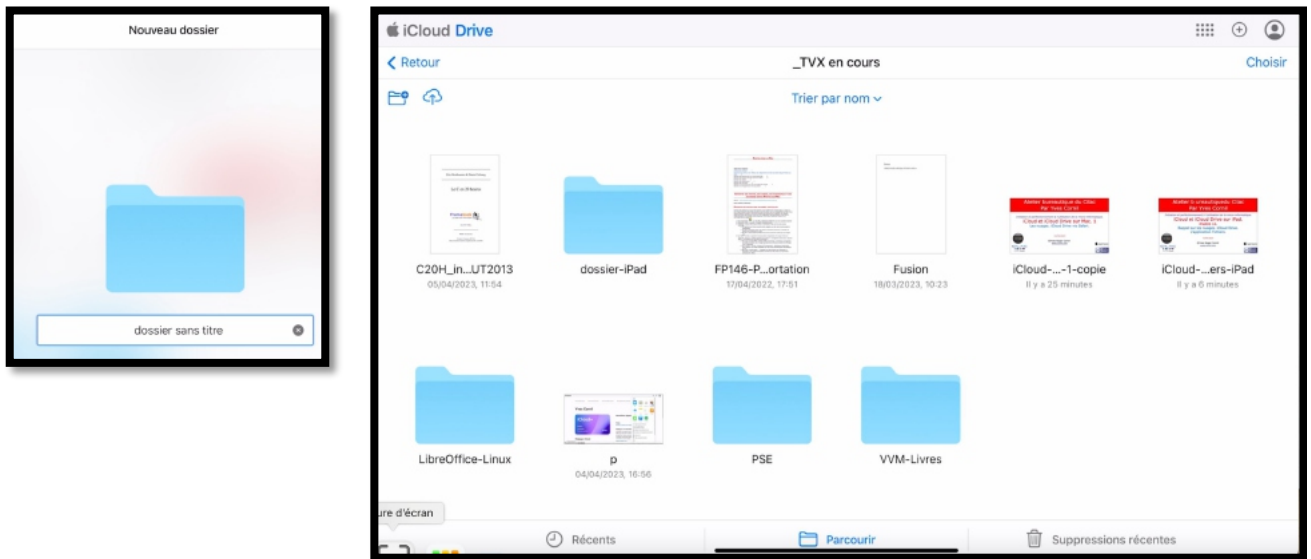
Nouveau dossier

dossier sans titre

iCloud Drive

Retour

_TVX en cours

Choisir

Trier par nom

C20H_in...UT2013
05/04/2023, 11:54

dossier-iPad

FP146-P...ortation
17/04/2022, 17:51

Fusion
18/03/2023, 10:23

iCloud-...-1-copie
Il y a 25 minutes

iCloud-...ers-iPad
Il y a 6 minutes

LibreOffice-Linux

p
04/04/2023, 16:56

PSE

VVM-Livres

ure d'écran

Récents

Parcourir

Suppressions récentes